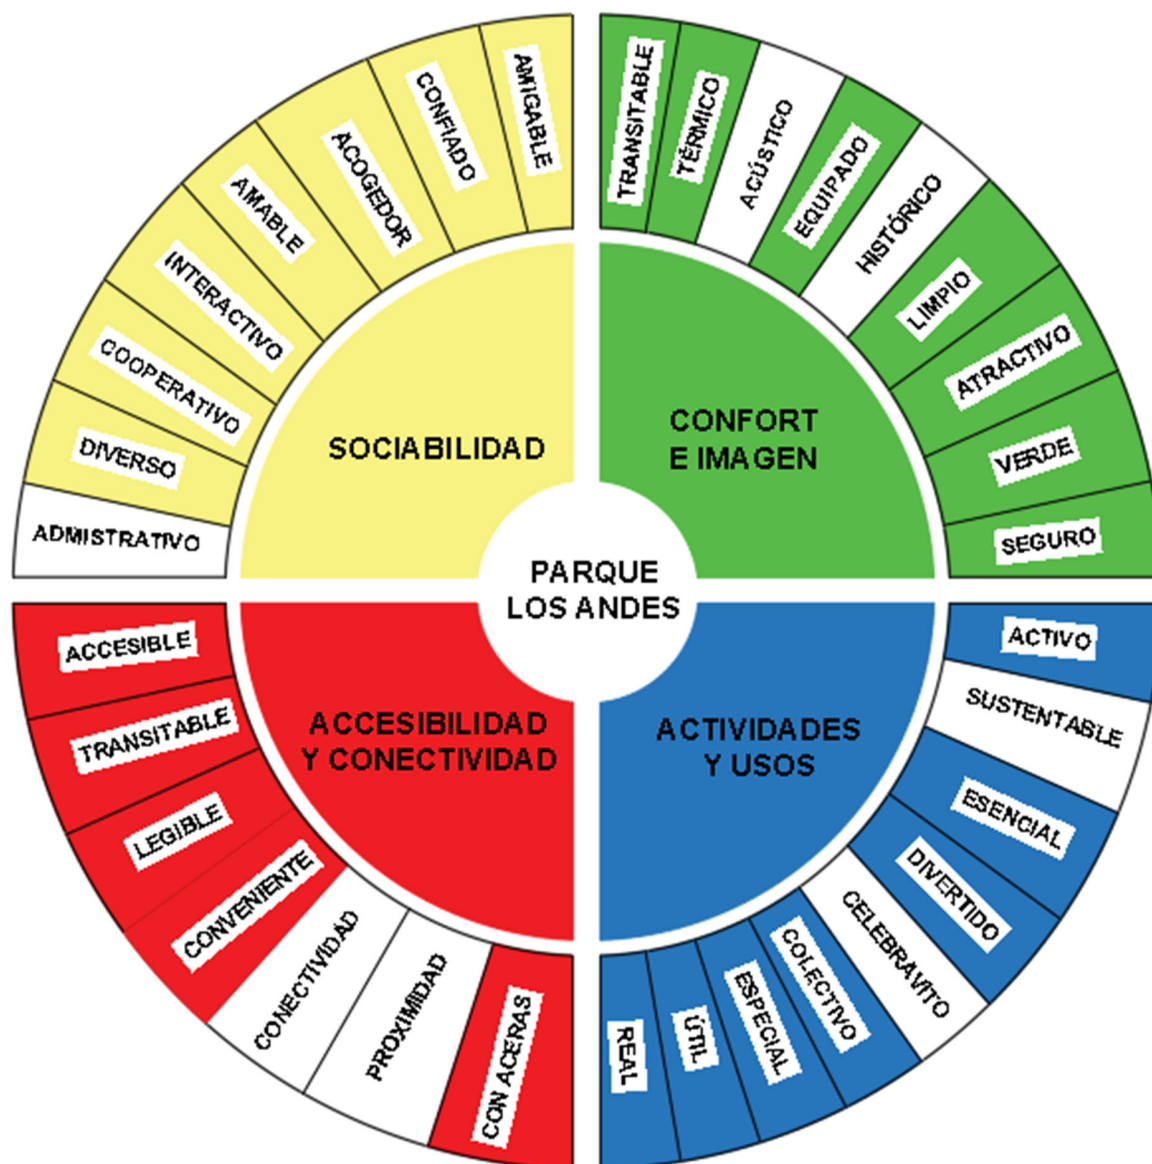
PARQUE LOS ANDES

SOCIABILIDAD

ADMISTRATIVO
DIVERSO
COOPERATIVO
INTERACTIVO
AMABLE
ACOGEDOR
CONFIADO
AMIGABLE

CONFORT E IMAGEN

TRANSITABLE
TÉRMICO
ACÚSTICO
EQUIPADO
HISTÓRICO
LIMPIO
ATRACTIVO
VERDE
SEGURO

ACTIVIDADES Y USOS

ACTIVO
SUSTENTABLE
ESENCIAL
DIVERTIDO
CELEBRAVITO
COLECTIVO
ESPECIAL
ÚTIL
REAL

ACCESIBILIDAD Y CONECTIVIDAD

CON ACERAS
PROXIMIDAD
CONECTIVIDAD
CONVENIENTE
LEGIBLE
TRANSITABLE
ACCESIBLE